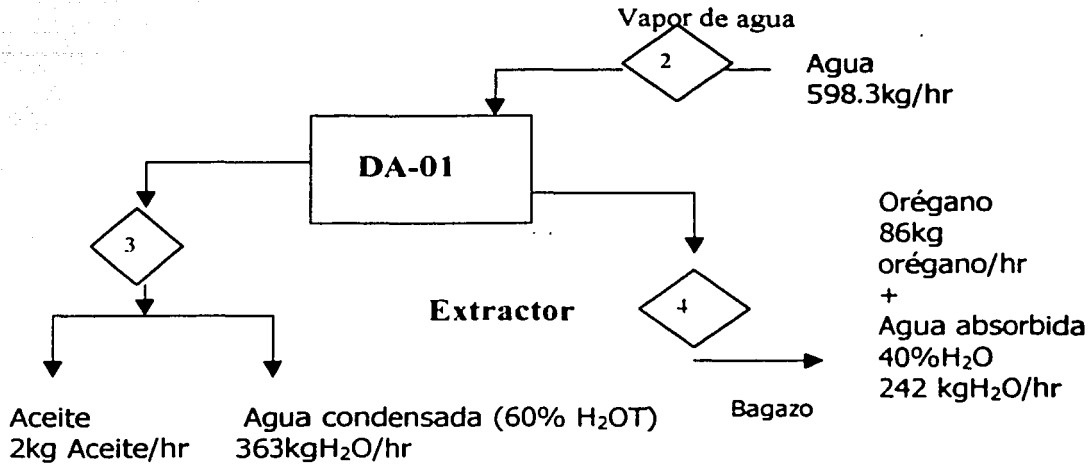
Vapor de agua

2

Agua
598.3kg/hr

DA-01

3

Extractor

4

Orégano
86kg orégano/hr
+
Agua absorbida
40%$H_2O$
242 kg$H_2O$/hr

Aceite
2kg Aceite/hr

Agua condensada (60% $H_2O$T)
363kg$H_2O$/hr

Bagazo